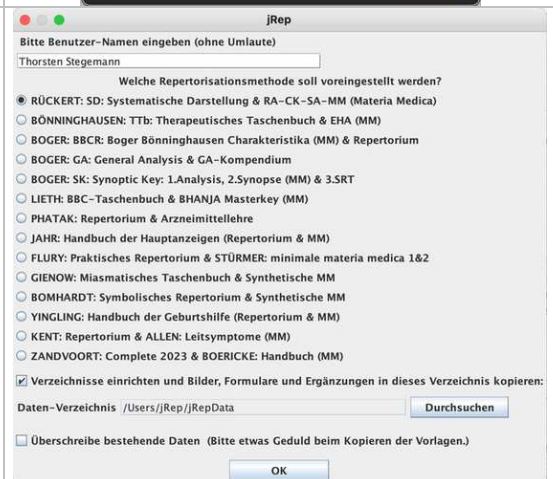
jRep

Bitte Benutzer-Namen eingeben (ohne Umlaute)

Thorsten Stegemann

Welche Repertorisationsmethode soll voreingestellt werden?

RÜCKERT: SD: Systematische Darstellung & RA-CK-SA-MM (Materia Medica)

BÖNNINGHAUSEN: TTb: Therapeutisches Taschenbuch & EHA (MM)

BOGER: BBCR: Boger Bönninghausen Charakteristika (MM) & Repertorium

BOGER: GA: General Analysis & GA-Kompendium

BOGER: SK: Synoptic Key: 1.Analysis, 2.Synopse (MM) & 3.SRT

LIETH: BBC-Taschenbuch & BHANJA Masterkey (MM)

PHATAK: Repertorium & Arzneimittellehre

JAHR: Handbuch der Hauptanzeigen (Repertorium & MM)

FLURY: Praktisches Repertorium & STÜRMER: minimale materia medica 1&2

GIENOW: Miasmatisches Taschenbuch & Synthetische MM

BOMHARDT: Symbolisches Repertorium & Synthetische MM

YINGLING: Handbuch der Geburtshilfe (Repertorium & MM)

KENT: Repertorium & ALLEN: Leitsymptome (MM)

ZANDVOORT: Complete 2023 & BOERICKE: Handbuch (MM)

Verzeichnisse einrichten und Bilder, Formulare und Ergänzungen in dieses Verzeichnis kopieren:

Daten-Verzeichnis /Users/jRep/jRepData

Durchsuchen

Überschreibe bestehende Daten (Bitte etwas Geduld beim Kopieren der Vorlagen.)

OK